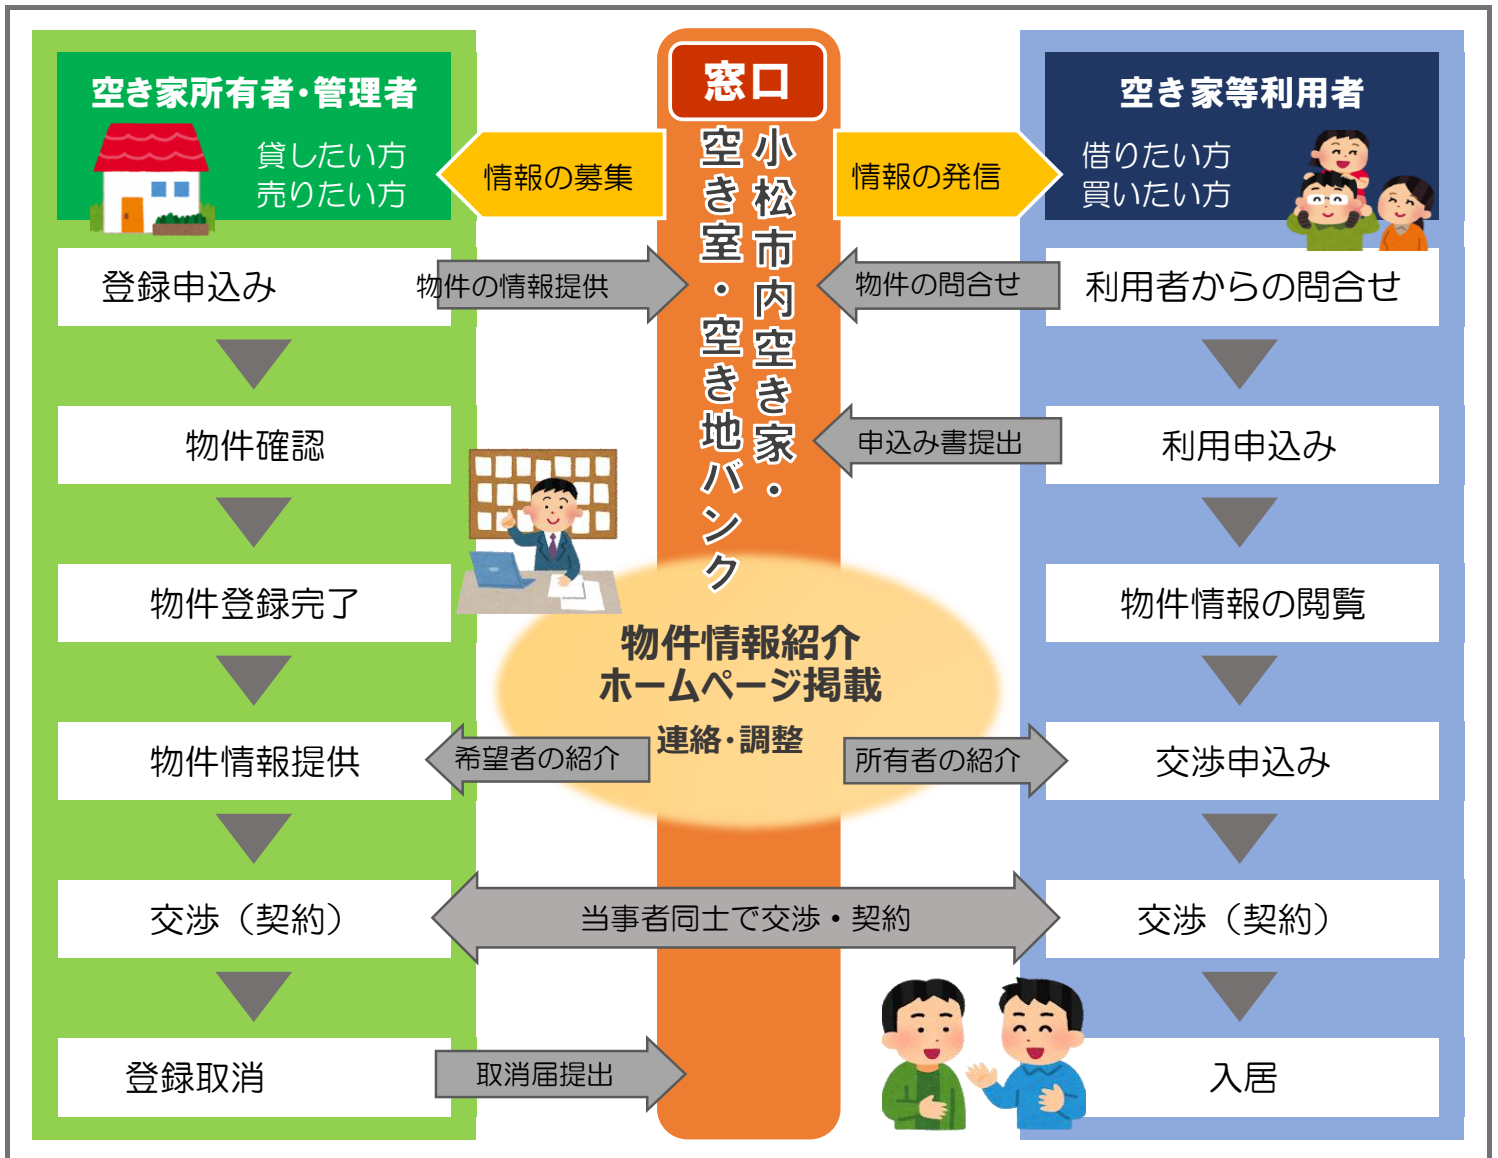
空き家所有者・管理者

貸したい方
売りたい方

窓口

小松市内空き家・空き室・空き地バンク

空き家等利用者

借りたい方
買いたい方

情報の募集

情報の発信

登録申込み

物件の情報提供

物件の問合せ

利用者からの問合せ

物件確認

申込み書提出

利用申込み

物件登録完了

物件情報の閲覧

物件情報紹介
ホームページ掲載

物件情報提供

希望者の紹介

連絡・調整

所有者の紹介

交渉申込み

交渉（契約）

当事者同士で交渉・契約

交渉（契約）

登録取消

取消届提出

入居